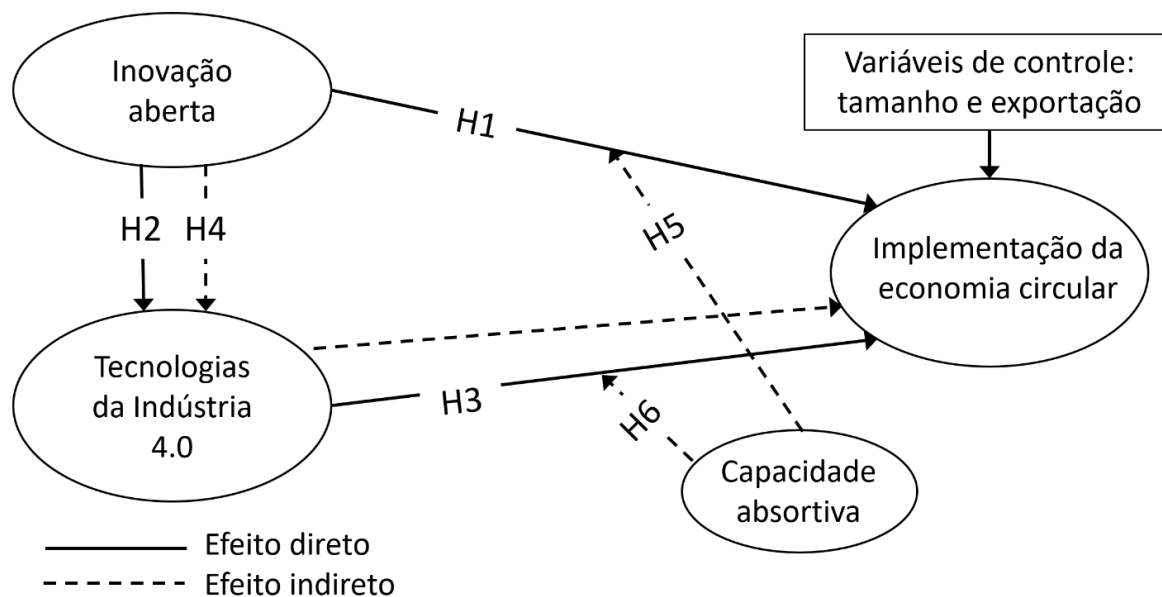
Inovação aberta

H1

Variáveis de controle: tamanho e exportação

H2

H4

H5

Implementação da economia circular

Tecnologias da Indústria 4.0

H3

H6

Capacidade absortiva

Efeito direto

Efeito indireto